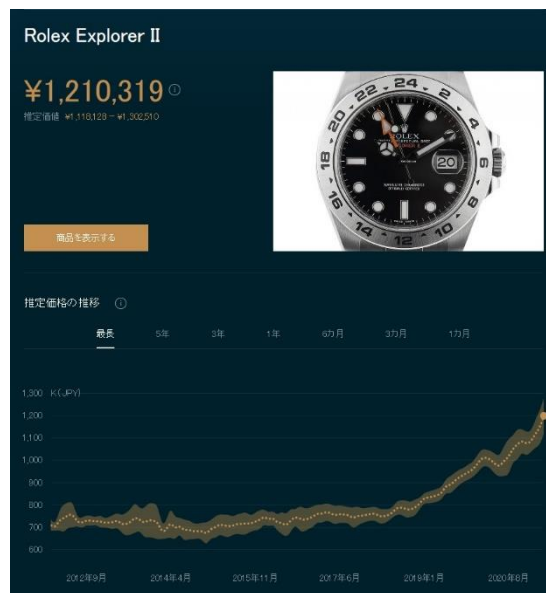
Rolex Explorer II

¥1,210,319

推定価格 ¥1,118,128 ~ ¥1,302,510

商品を表示する

推定価格の推移

最長 5年 3年 1年 6カ月 3カ月 1カ月

1,300 K (JPY)
1,200
1,100
1,000
900
800
700
600

2012年9月 2014年4月 2015年11月 2017年6月 2019年1月 2020年8月